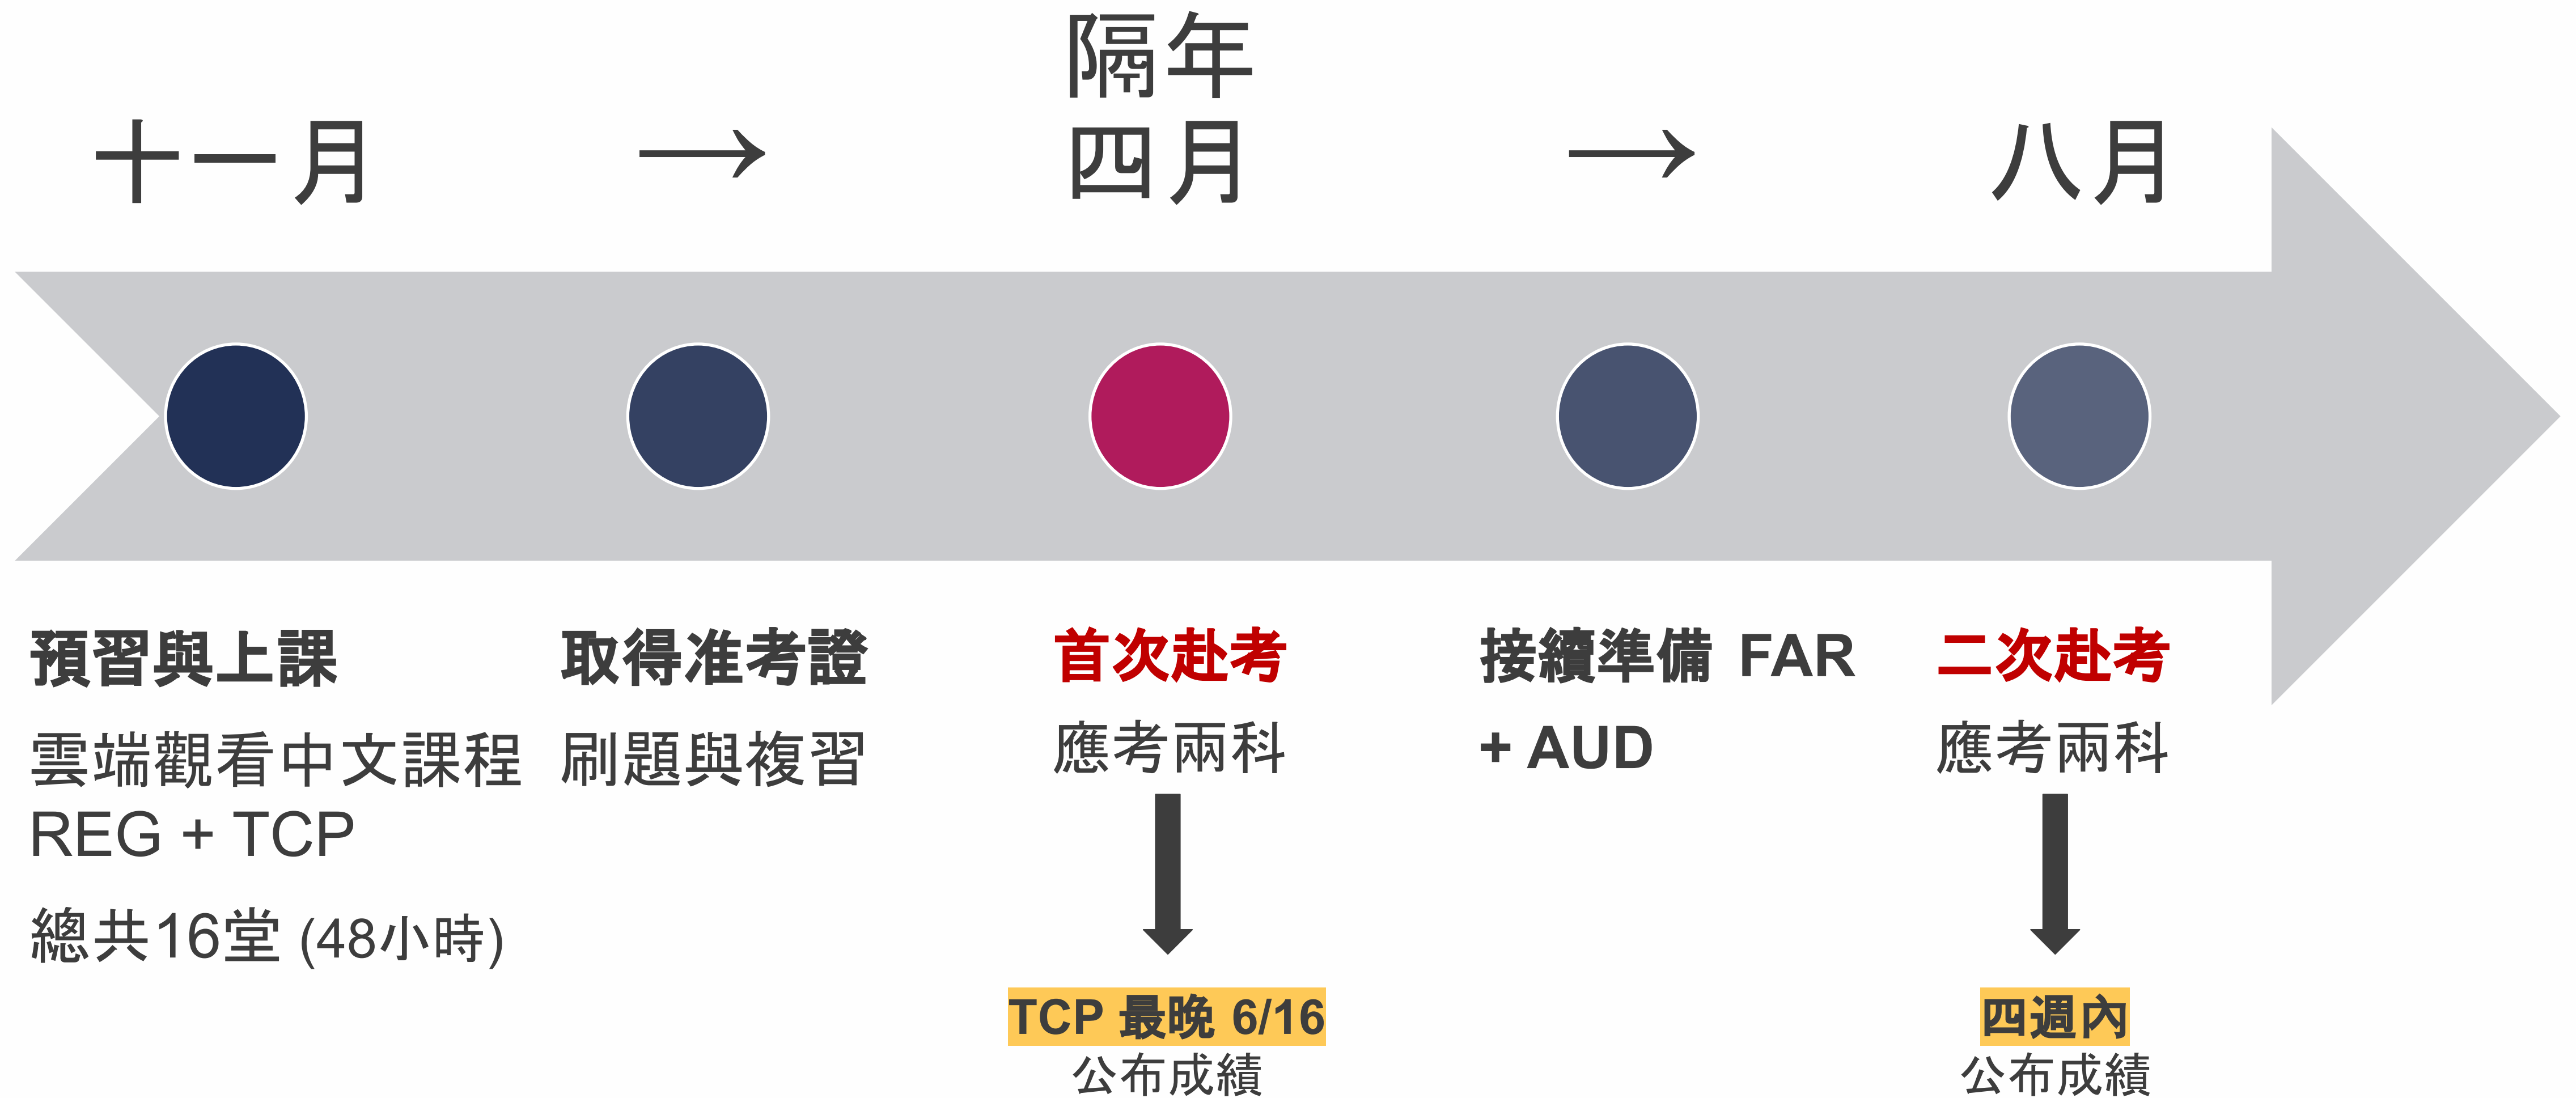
十一月

→

隔年
四月

→

八月

預習與上課

雲端觀看中文課程
REG + TCP

總共16堂 (48小時)

取得准考證

刷題與複習

首次赴考

應考兩科

TCP 最晚 6/16
公布成績

接續準備 FAR
+ AUD

二次赴考

應考兩科

四週內
公布成績